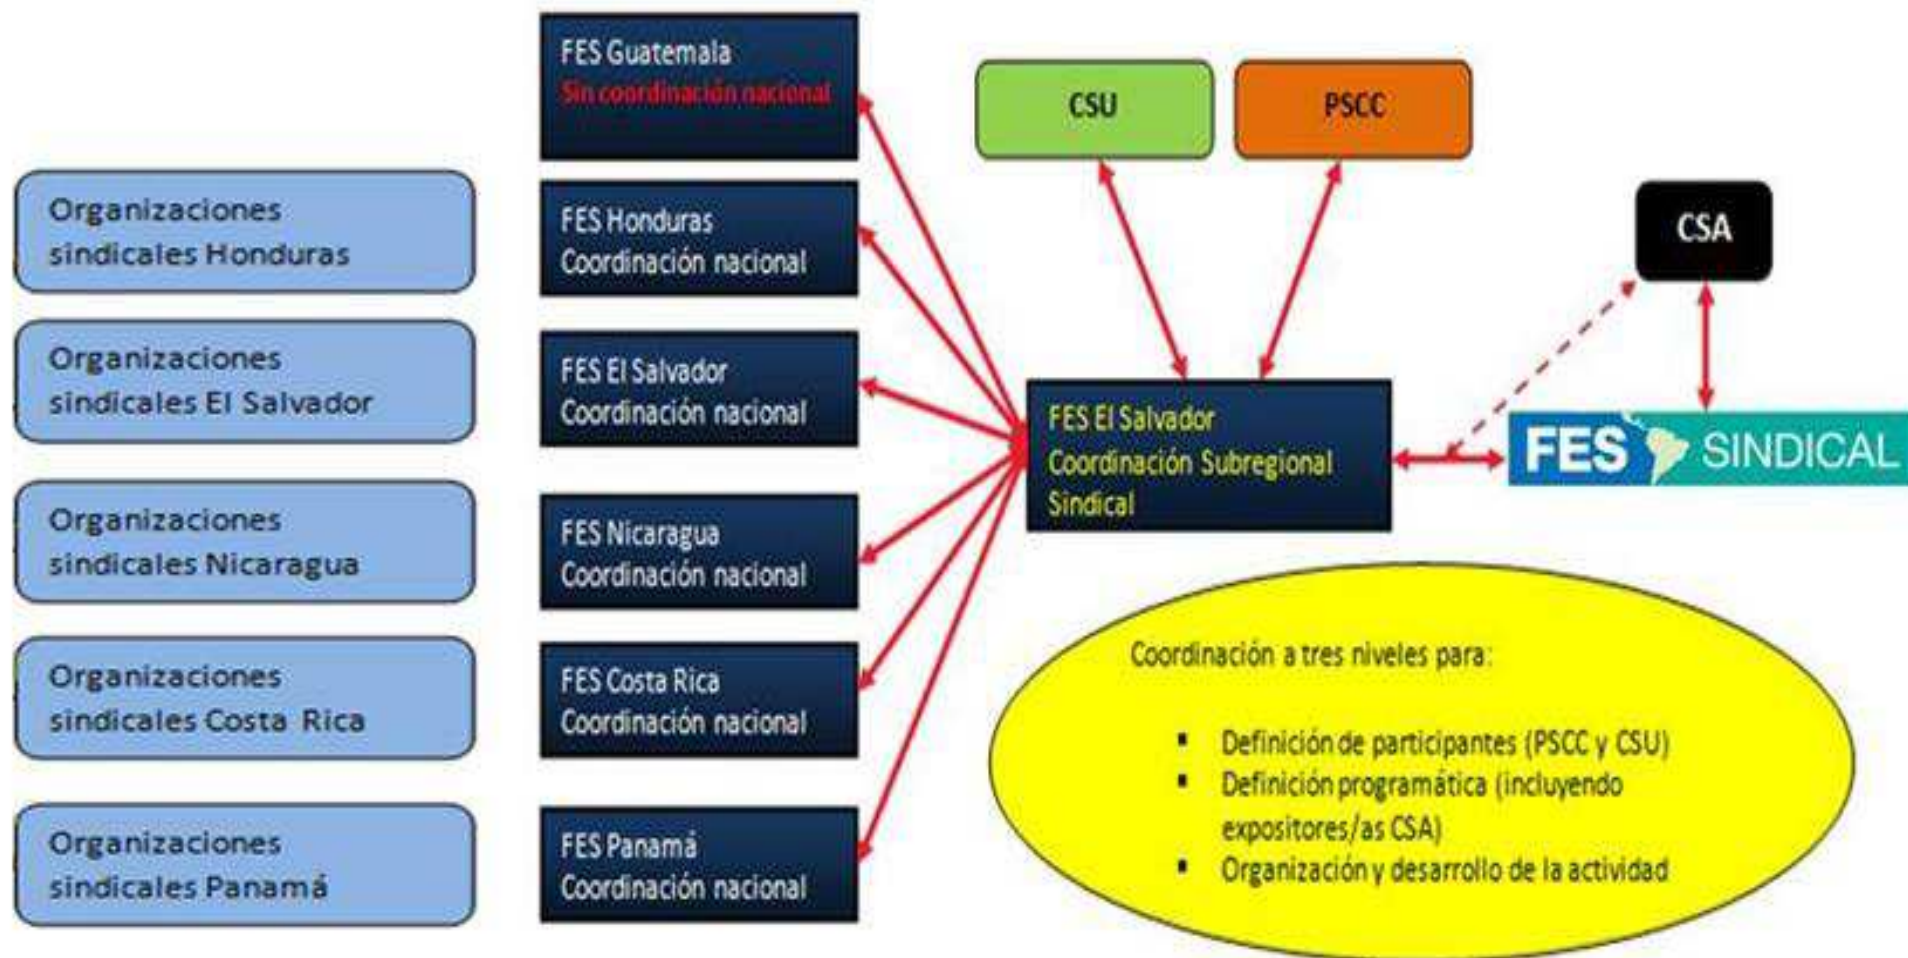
FES Guatemala
Sin coordinación nacional

CSU

PSCC

Organizaciones sindicales Honduras

FES Honduras
Coordinación nacional

CSA

Organizaciones sindicales El Salvador

FES El Salvador
Coordinación nacional

FES El Salvador
Coordinación Subregional Sindical

FES SINDICAL

Organizaciones sindicales Nicaragua

FES Nicaragua
Coordinación nacional

Organizaciones sindicales Costa Rica

FES Costa Rica
Coordinación nacional

Coordinación a tres niveles para:

- Definición de participantes (PSCC y CSU)
- Definición programática (incluyendo expositores/as CSA)
- Organización y desarrollo de la actividad

Organizaciones sindicales Panamá

FES Panamá
Coordinación nacional